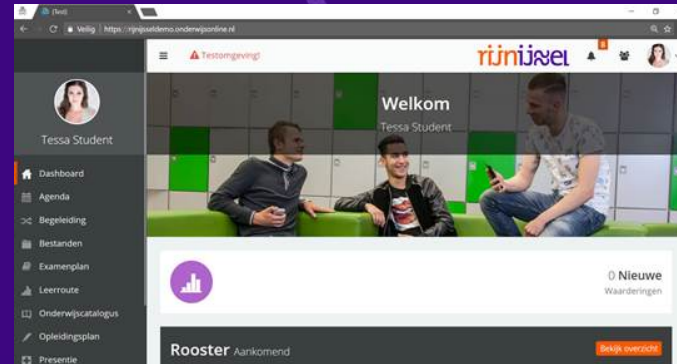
(Test)

Veilig | https://rijnijsseldemo.onderwijsonline.nl

Testomgeving!

rijnijssel

8

Tessa Student

Dashboard
Agenda
Begeleiding
Bestanden
Examenplan
Leerroute
Onderwijscatalogus
Opleidingsplan
Presentie

Welkom
Tessa Student

0 Nieuwe
Waarderingen

Rooster Aankomend

Bekijk overzicht